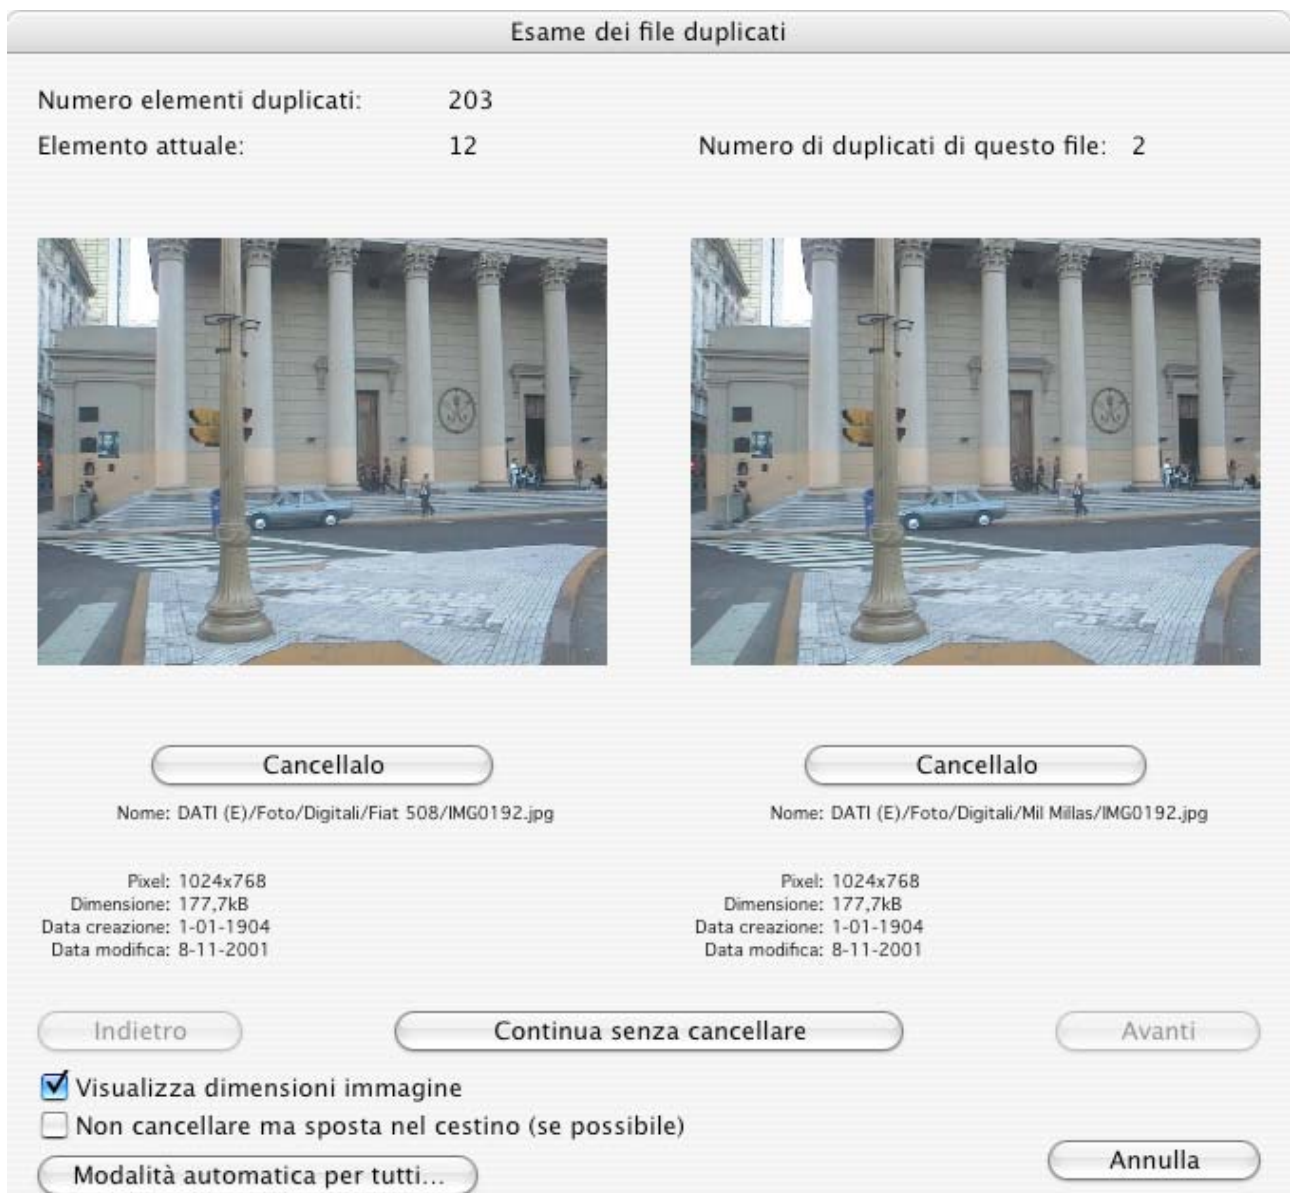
Esame dei file duplicati

Numero elementi duplicati: 203

Elemento attuale: 12

Numero di duplicati di questo file: 2

Cancellalo

Nome: DATI (E)/Foto/Digitali/Fiat 508/IMG0192.jpg

Pixel: 1024x768
Dimensione: 177,7kB
Data creazione: 1-01-1904
Data modifica: 8-11-2001

Cancellalo

Nome: DATI (E)/Foto/Digitali/Mil Millas/IMG0192.jpg

Pixel: 1024x768
Dimensione: 177,7kB
Data creazione: 1-01-1904
Data modifica: 8-11-2001

Indietro

Continua senza cancellare

Avanti

Visualizza dimensioni immagine

Non cancellare ma sposta nel cestino (se possibile)

Modalità automatica per tutti...

Annulla